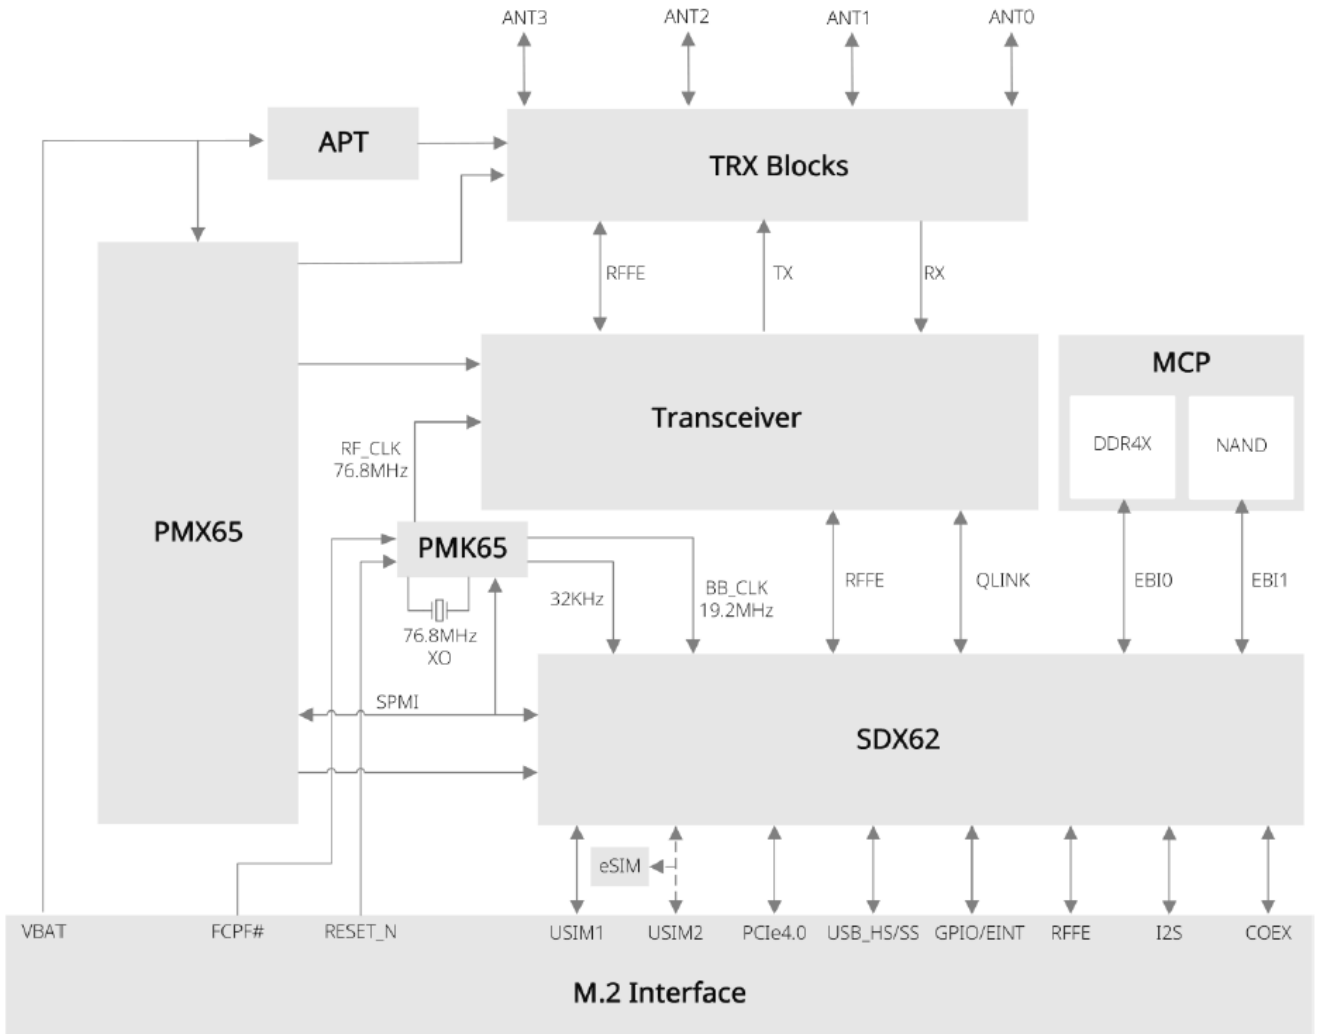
ANT3
ANT2
ANT1
ANT0
APT
TRX Blocks
RFFE
TX
RX
PMX65
Transceiver
MCP
DDR4X
NAND
RF_CLK
76.8MHz
PMK65
32KHz
BB_CLK
19.2MHz
RFFE
QLINK
EBI0
EBI1
76.8MHz
XO
SPMI
SDX62
eSIM
VBAT
FCPF#
RESET_N
USIM1
USIM2
PCIe4.0
USB_HS/SS
GPIO/EINT
RFFE
I2S
COEX
M.2 Interface